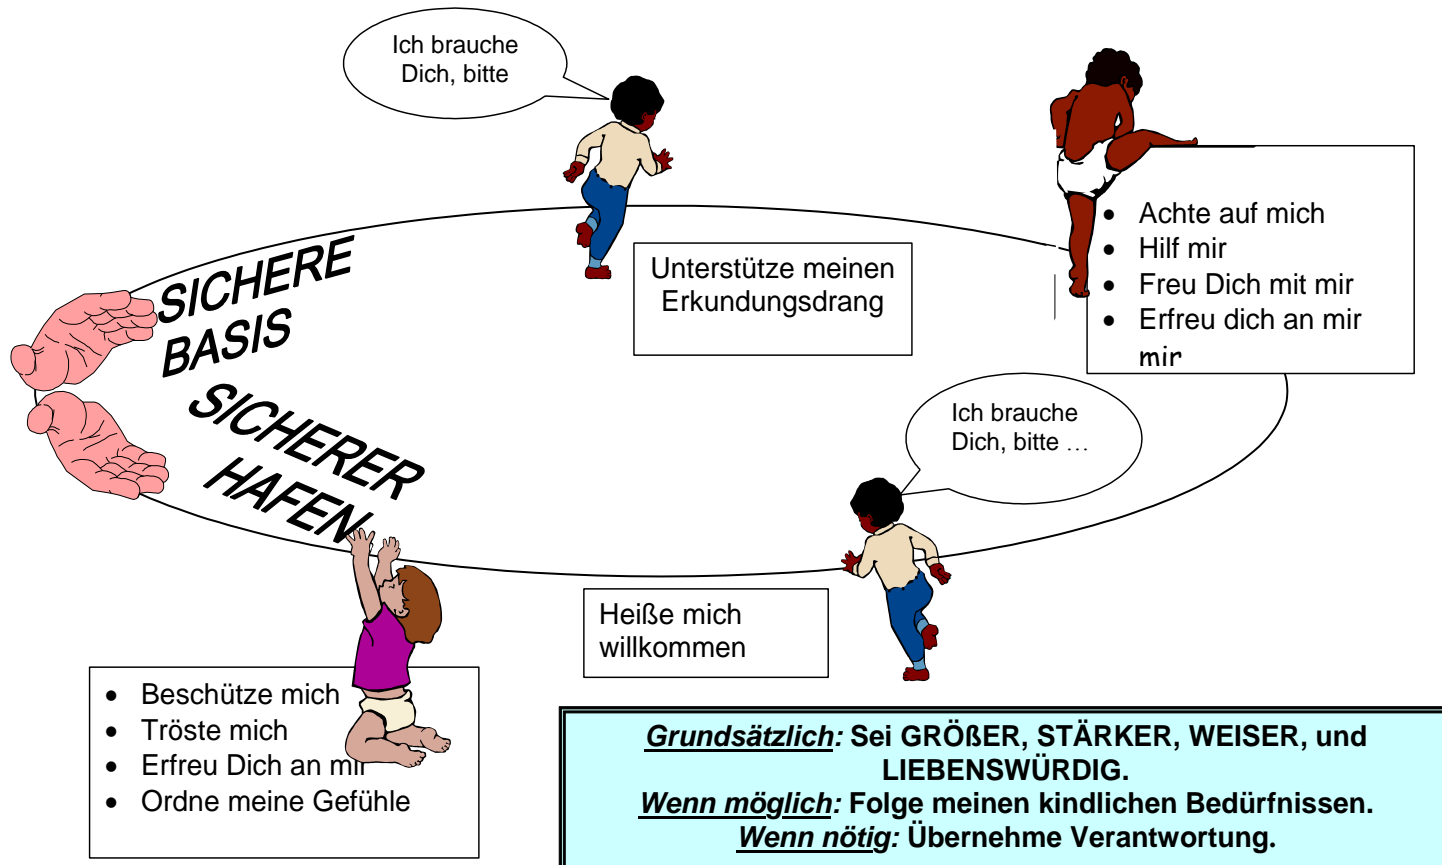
Ich brauche Dich, bitte

Unterstütze meinen Erkundungsdrang

- Achte auf mich
- Hilf mir
- Freu Dich mit mir
- Erfreu dich an mir

mir

SICHERE BASIS

SICHERER HAFEN

Ich brauche Dich, bitte …

Heiße mich willkommen

- Beschütze mich
- Tröste mich
- Erfreu Dich an mi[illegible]
- Ordne meine Gefühle

*Grundsätzlich:* **Sei GRÖßER, STÄRKER, WEISER, und LIEBENSWÜRDIG.**
*Wenn möglich:* **Folge meinen kindlichen Bedürfnissen.**
*Wenn nötig:* **Übernehme Verantwortung.**